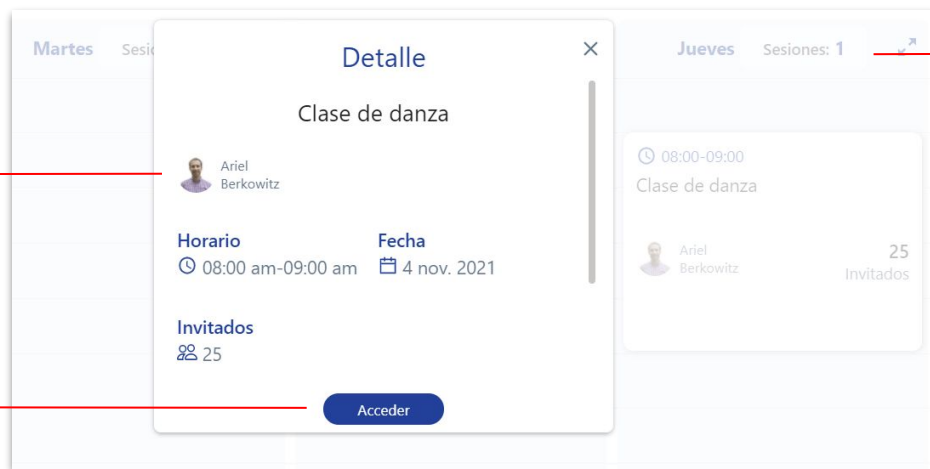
Martes Sesi

Detalle

×

Clase de danza

Ariel Berkowitz

Horario
08:00 am-09:00 am

Fecha
4 nov. 2021

Invitados
25

Acceder

Jueves Sesiones: 1

08:00-09:00
Clase de danza

Ariel Berkowitz

25
Invitados